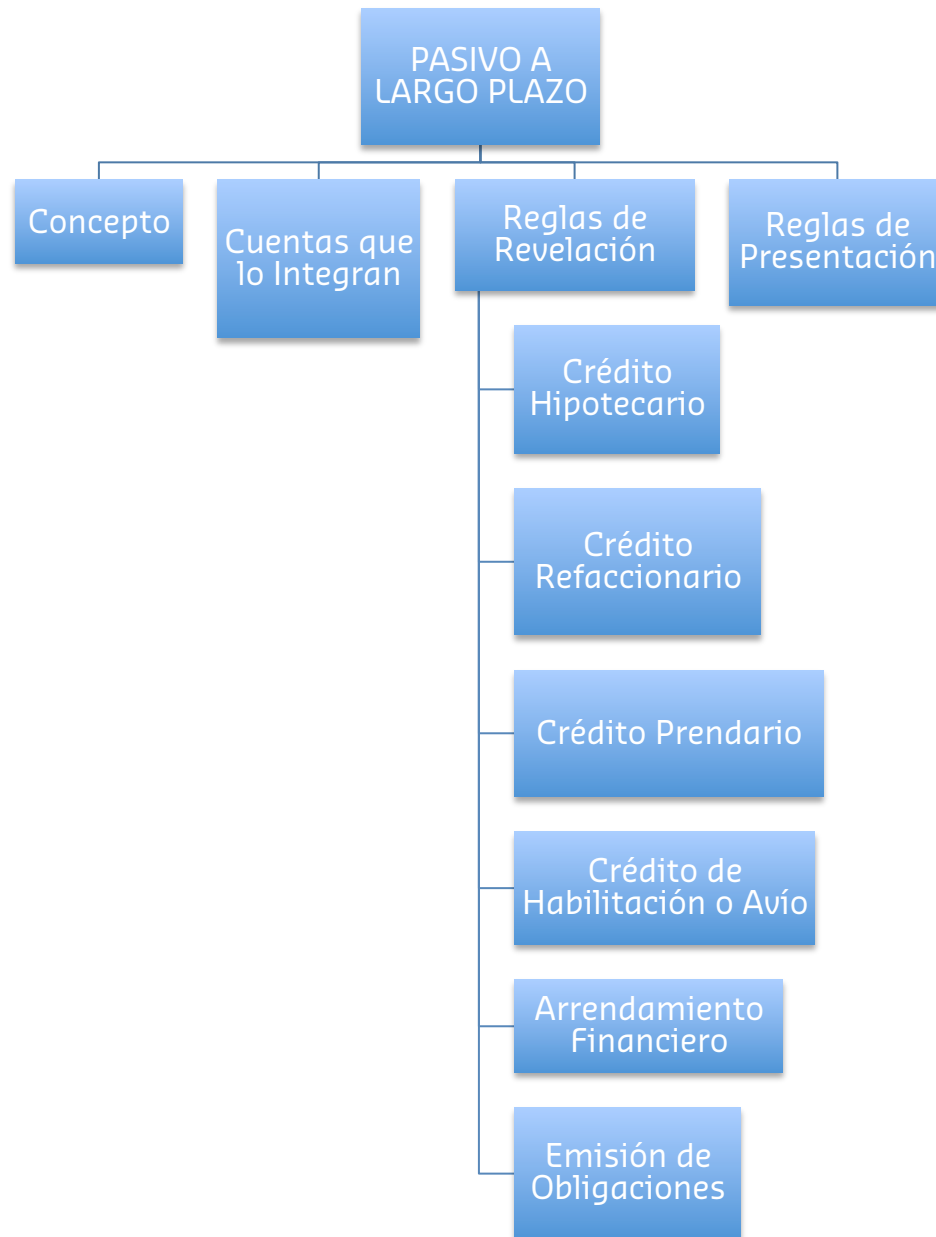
PASIVO A LARGO PLAZO

Concepto

Cuentas que lo Integran

Reglas de Revelación

Reglas de Presentación

Crédito Hipotecario

Crédito Refaccionario

Crédito Prendario

Crédito de Habilitación o Avío

Arrendamiento Financiero

Emisión de Obligaciones